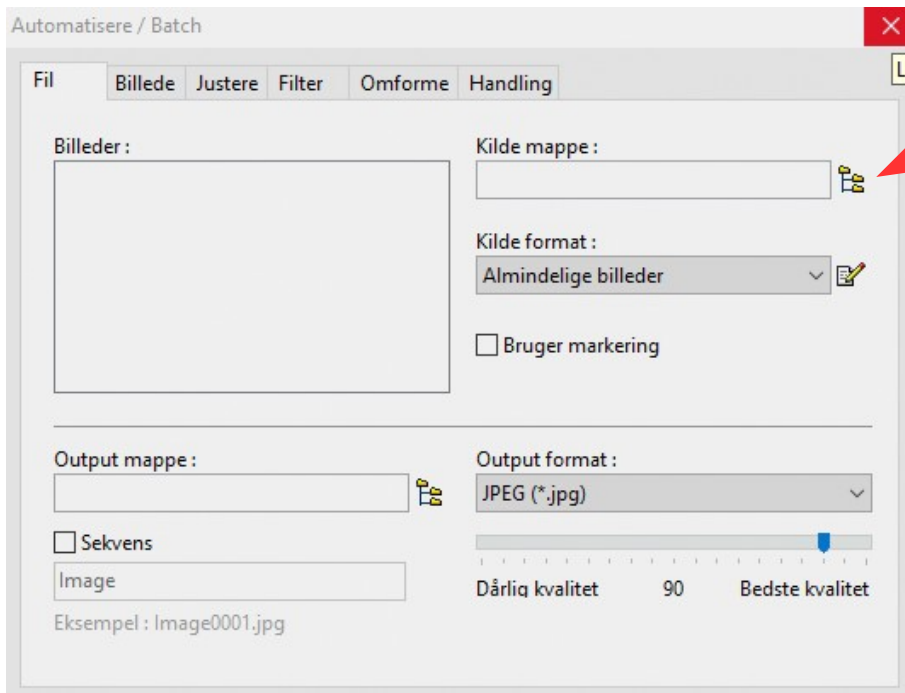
Automatisere / Batch

L

Fil Billede Justere Filter Omforme Handling

Billeder :

Kilde mappe :

Kilde format :

Almindelige billeder

Bruger markering

Output mappe :

Sekvens

Image

Eksempel : Image0001.jpg

Output format :

JPEG (*.jpg)

Dårlig kvalitet 90 Bedste kvalitet